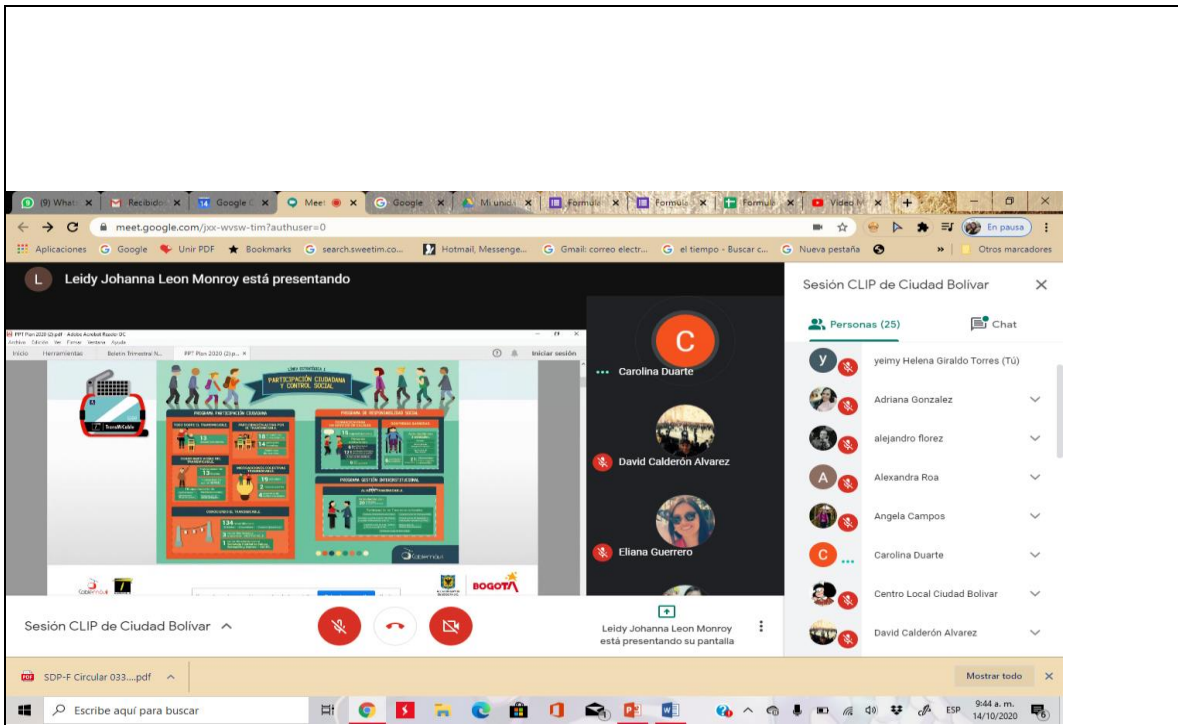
(9) Whats... × Recibidos × Google × Meet × Google × Mi unid × Formula × Formula × Formula × Video M ×

meet.google.com/jxx-wvsw-tim?authuser=0

En pausa

Aplicaciones Google Unir PDF Bookmarks search.sweetim.co... Hotmail, Messenge... Gmail: correo electr... el tiempo - Buscar c... Nueva pestaña » Otros marcadores

Leidy Johanna Leon Monroy está presentando

PPT Plan 2020 (2).pdf - Adobe Acrobat Reader DC
Archivo Edición Ver Firmar Ventana Ayuda
Inicio Herramientas Boletín Trimestral N... PPT Plan 2020 (2).p... × Iniciar sesión

PARTICIPACIÓN CIUDADANA Y CONTROL SOCIAL

PROGRAMA PARTICIPACIÓN CIUDADANA

PROGRAMA DE RESPONSABILIDAD SOCIAL

PROGRAMA GESTIÓN INTERINSTITUCIONAL

TransMiCable

BOGOTÁ

C

Carolina Duarte

David Calderón Alvarez

Eliana Guerrero

Sesión CLIP de Ciudad Bolívar

Personas (25)

Chat

yeimy Helena Giraldo Torres (Tú)

Adriana Gonzalez

alejandro florez

Alexandra Roa

Angela Campos

Carolina Duarte

Centro Local Ciudad Bolivar

David Calderón Alvarez

Sesión CLIP de Ciudad Bolívar ^

Leidy Johanna Leon Monroy está presentando su pantalla

SDP-F Circular 033....pdf ^

Mostrar todo ×

Escribe aquí para buscar

ESP 9:44 a. m. 14/10/2020